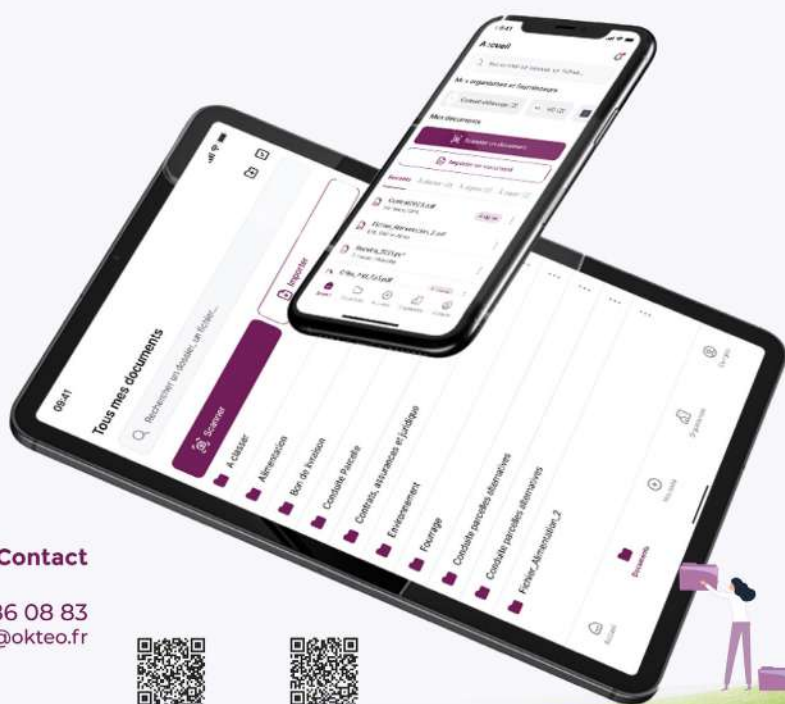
09:41

Tous mes documents

Rechercher un dossier, un fichier...

Scanner

Importer

A classer

Alimentation

Bon de livraison

Conduite Parcelle

Contrats, assurances et juridique

Environnement

Fourrage

Conduite parcelles alternatives

Conduite parcelles alternatives

Fichier_Alimentation_2

Accueil

Récents

Documents

Contacts

Paramètres

Accueil

Mes organismes et fournisseurs

Mes documents

Scanner un document

Importer un document

Récents

Contact

36 08 83

@okteo.fr